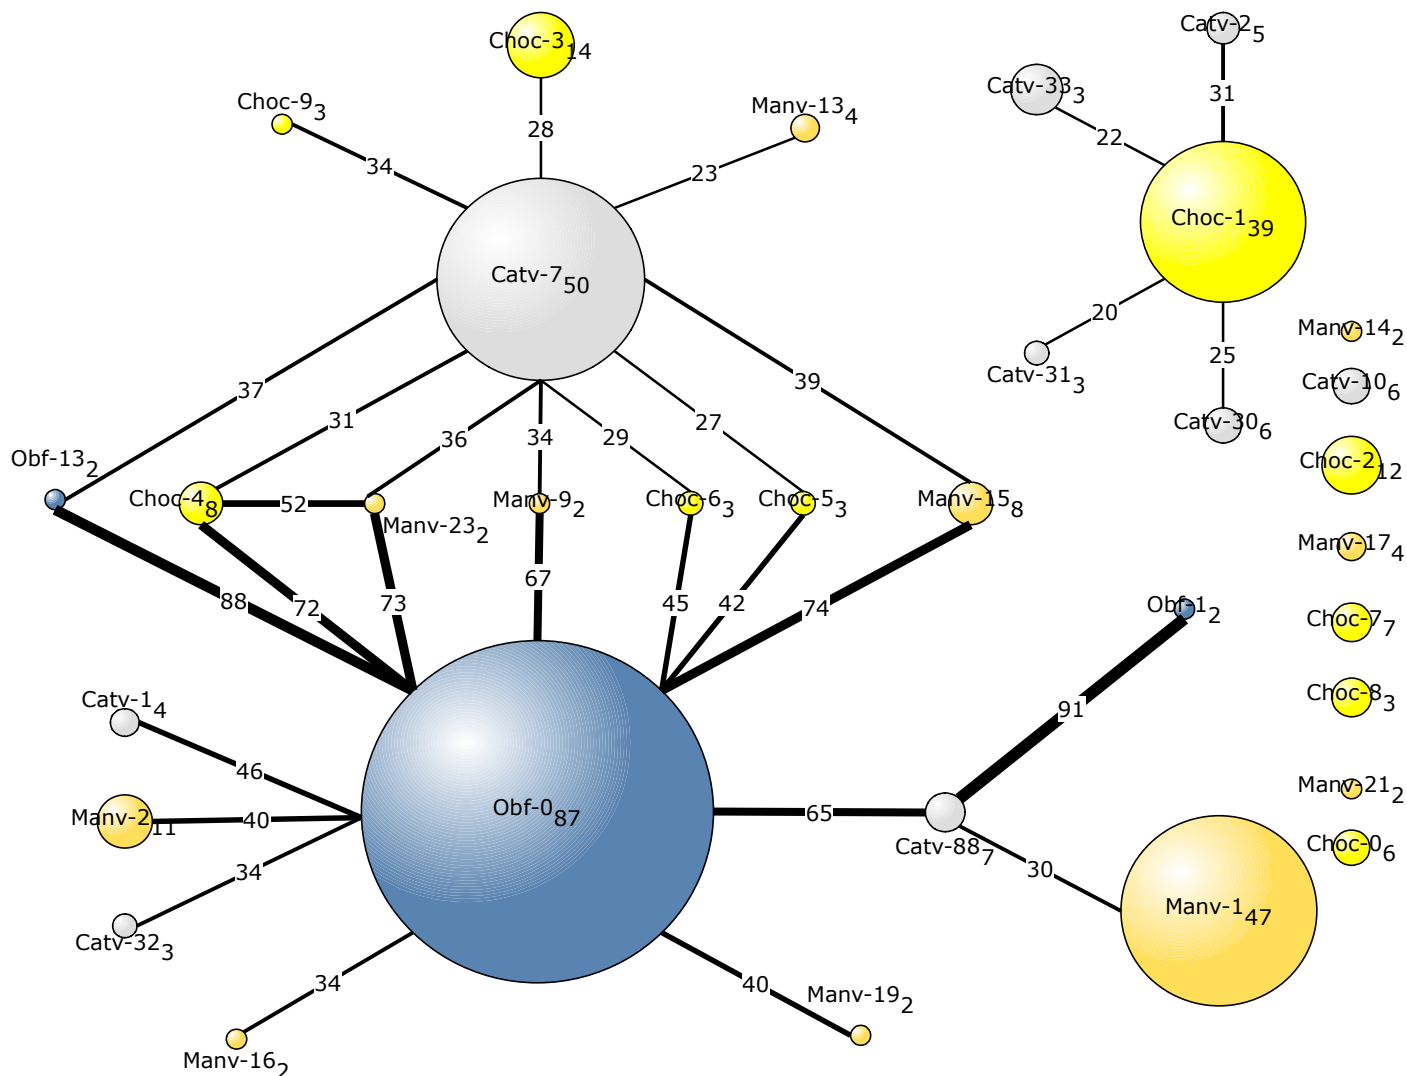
Choc-3$_{14}$
28
Choc-9$_{3}$
34
Manv-13$_{4}$
23
Catv-7$_{50}$
37
31
36
34
29
27
39
Obf-13$_{2}$
Choc-4$_{8}$
52
Manv-23$_{2}$
Manv-9$_{2}$
Choc-6$_{3}$
Choc-5$_{3}$
Manv-15$_{8}$
88
72
73
67
45
42
74
Catv-1$_{4}$
46
Manv-2$_{11}$
40
34
Catv-32$_{3}$
Obf-0$_{87}$
65
Catv-88$_{7}$
91
Obf-1$_{2}$
30
Manv-1$_{47}$
34
Manv-16$_{2}$
40
Manv-19$_{2}$
Catv-2$_{5}$
31
Catv-33$_{3}$
22
Choc-1$_{39}$
20
Catv-31$_{3}$
25
Catv-30$_{6}$
Manv-14$_{2}$
Catv-10$_{6}$
Choc-2$_{12}$
Manv-17$_{4}$
Choc-7$_{7}$
Choc-8$_{3}$
Manv-21$_{2}$
Choc-0$_{6}$